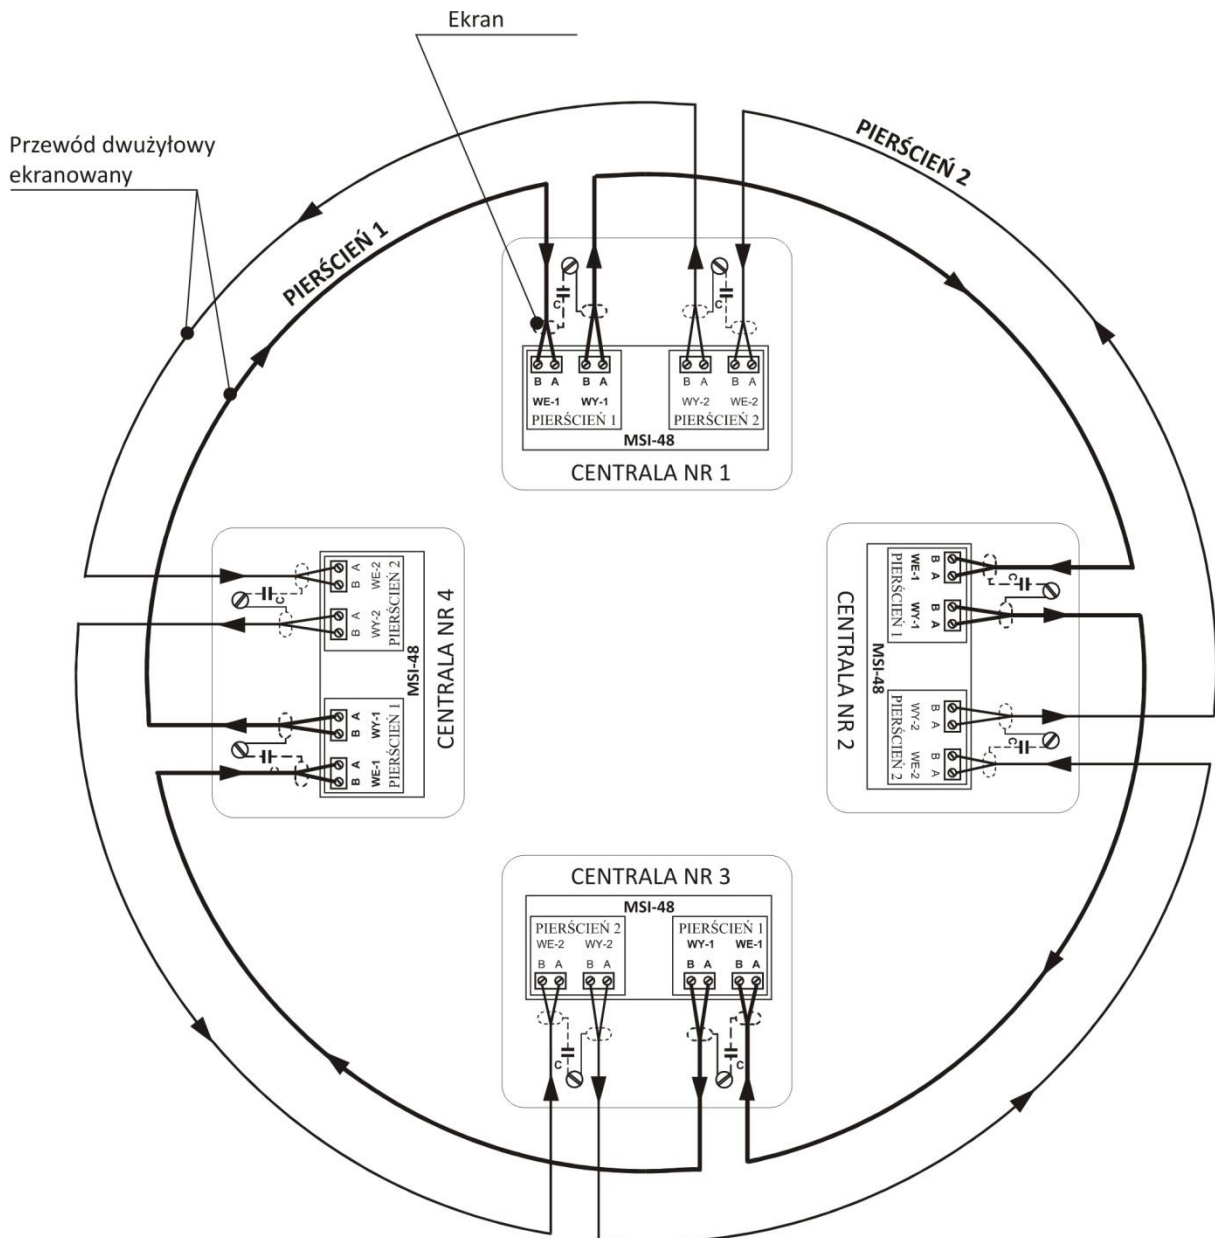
Ekran

Przewód dwużyłowy ekranowany

PIERŚCIEŃ 2

PIERŚCIEŃ 1

C
C

B A
WE-1
B A
WY-1
PIERŚCIEŃ 1

B A
WY-2
B A
WE-2
PIERŚCIEŃ 2

MSI-48
CENTRALA NR 1

B A
WE-2
PIERŚCIEŃ 2
C
B A
WY-2
MSI-48
B A
WY-1
PIERŚCIEŃ 1
C
B A
WE-1
CENTRALA NR 4

B A
WE-1
PIERŚCIEŃ 1
C
B A
WY-1
MSI-48
B A
WY-2
PIERŚCIEŃ 2
C
B A
WE-2
CENTRALA NR 2

CENTRALA NR 3
MSI-48
PIERŚCIEŃ 2
WE-2 WY-2
B A B A
PIERŚCIEŃ 1
WY-1 WE-1
B A B A
C
C